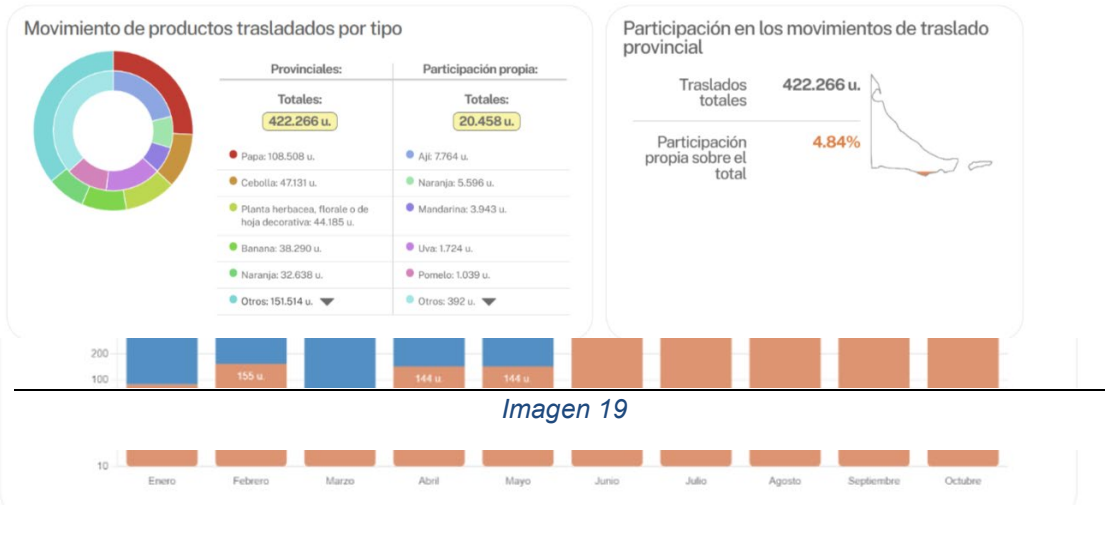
Movimiento de productos trasladados por tipo

| Provinciales: | Participación propia: |
|---|---|
| Totales: 422.266 u. | Totales: 20.458 u. |
| Papa: 108.508 u. | Ají: 7.764 u. |
| Cebolla: 47.131 u. | Naranja: 5.596 u. |
| Planta herbacea, florale o de hoja decorativa: 44.185 u. | Mandarina: 3.943 u. |
| Banana: 38.290 u. | Uva: 1.724 u. |
| Naranja: 32.638 u. | Pomelo: 1.039 u. |
| Otros: 151.514 u. | Otros: 392 u. |

Participación en los movimientos de traslado provincial

Traslados totales 422.266 u.

Participación propia sobre el total 4.84%

200
100
155 u.
144 u.
144 u.

Imagen 19

10
Enero Febrero Marzo Abril Mayo Junio Julio Agosto Septiembre Octubre